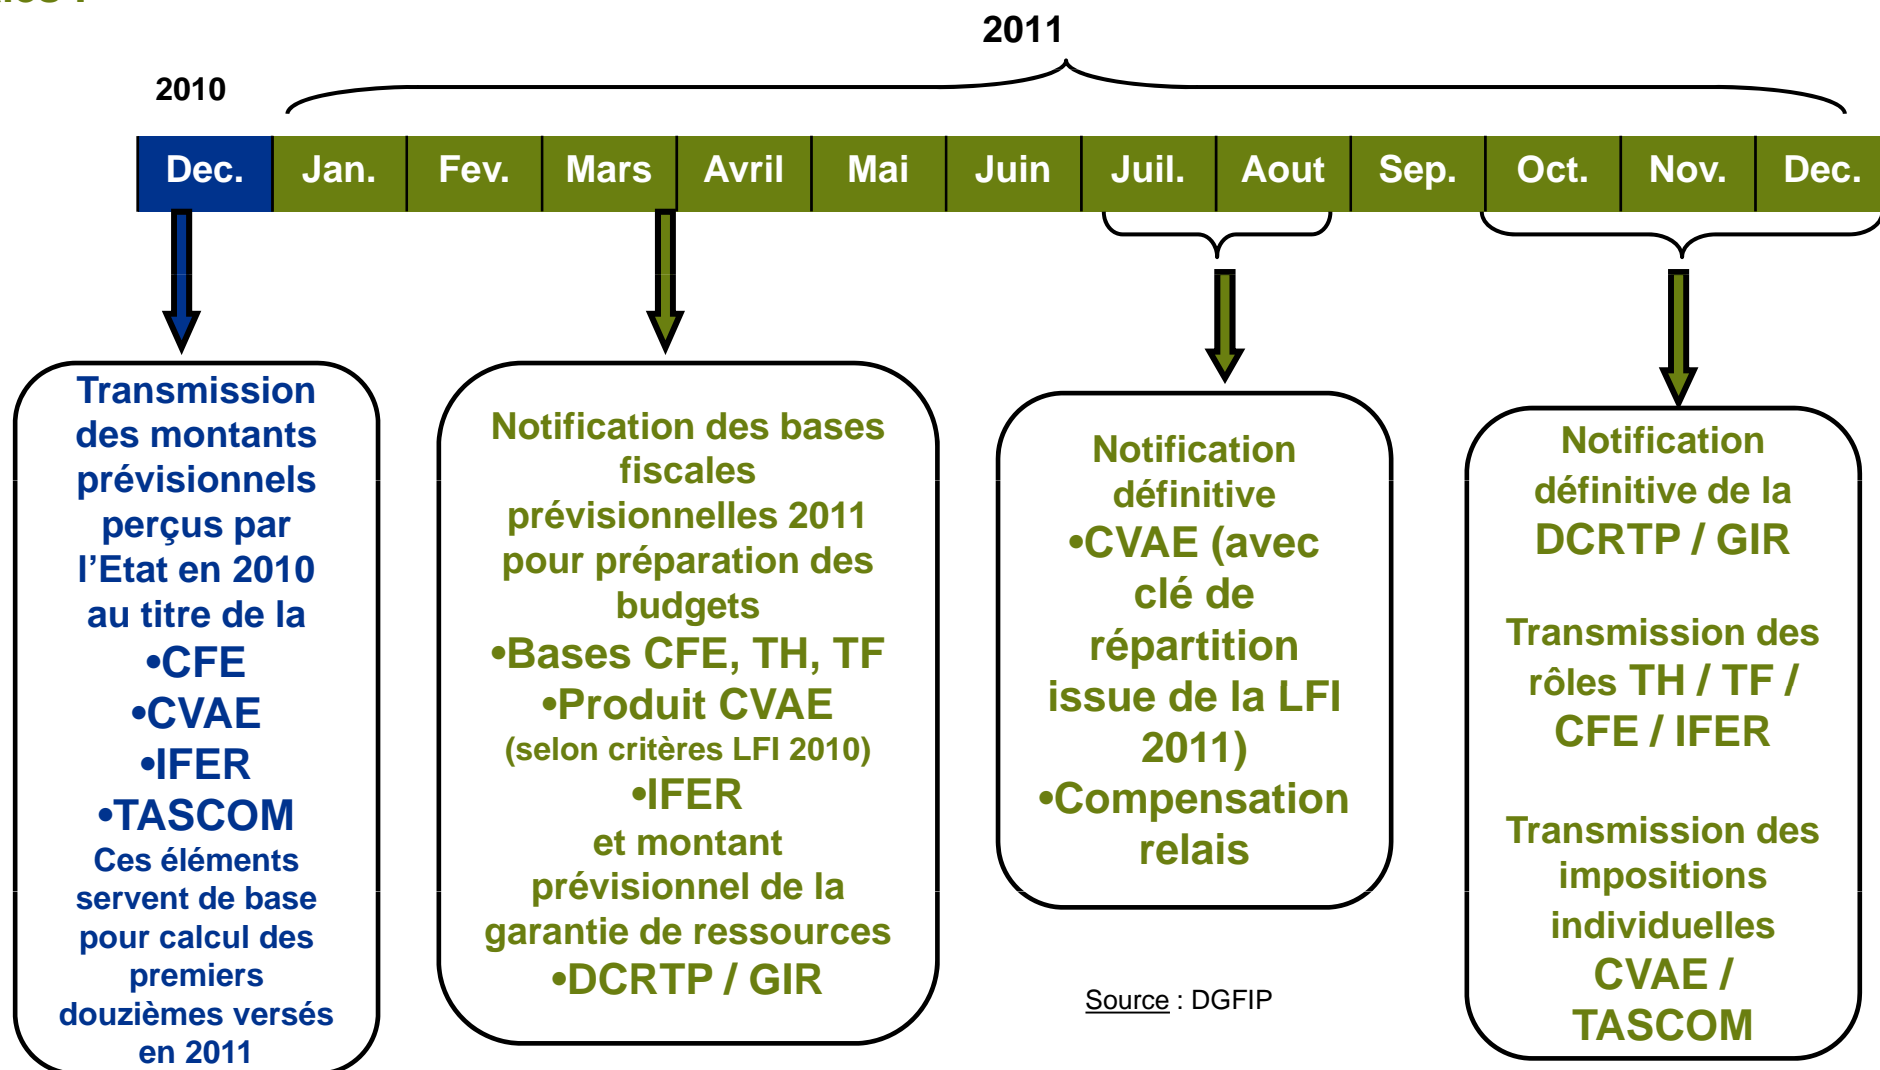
2011

2010

| Dec. | Jan. | Fev. | Mars | Avril | Mai | Juin | Juil. | Aout | Sep. | Oct. | Nov. | Dec. |
|---|---|---|---|---|---|---|---|---|---|---|---|---|

Transmission des montants prévisionnels perçus par l'Etat en 2010 au titre de la
•CFE
•CVAE
•IFER
•TASCOM
Ces éléments servent de base pour calcul des premiers douzièmes versés en 2011

Notification des bases fiscales prévisionnelles 2011 pour préparation des budgets
•Bases CFE, TH, TF
•Produit CVAE
(selon critères LFI 2010)
•IFER
et montant prévisionnel de la garantie de ressources
•DCRTP / GIR

Notification définitive
•CVAE (avec clé de répartition issue de la LFI 2011)
•Compensation relais

Source : DGFIP

Notification définitive de la DCRTP / GIR

Transmission des rôles TH / TF / CFE / IFER

Transmission des impositions individuelles CVAE / TASCOM